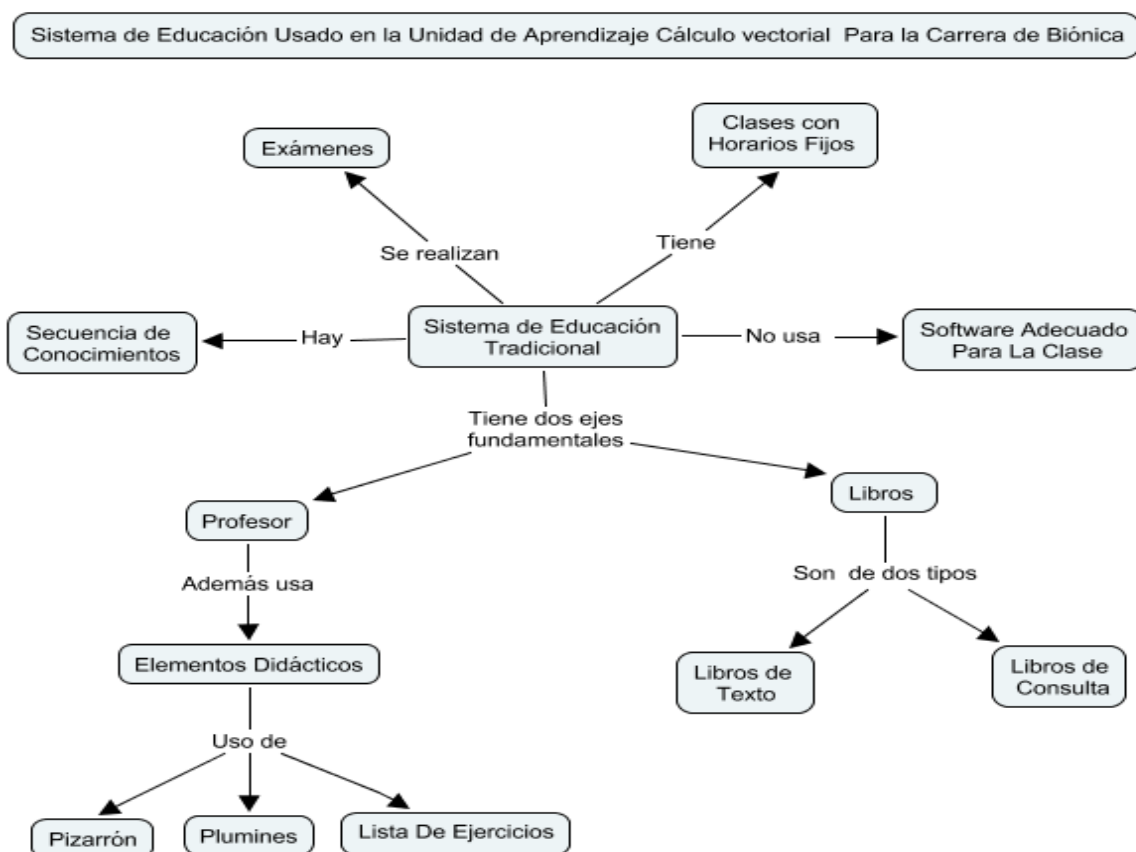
Sistema de Educación Usado en la Unidad de Aprendizaje Cálculo vectorial Para la Carrera de Biónica

Exámenes

Clases con Horarios Fijos

Se realizan

Tiene

Secuencia de Conocimientos

Hay

Sistema de Educación Tradicional

No usa

Software Adecuado Para La Clase

Tiene dos ejes fundamentales

Profesor

Libros

Además usa

Son de dos tipos

Elementos Didácticos

Libros de Texto

Libros de Consulta

Uso de

Pizarrón

Plumines

Lista De Ejercicios